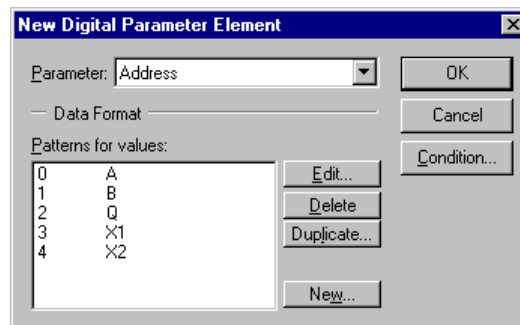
New Digital Parameter Element

Parameter: Address

OK

Cancel

Condition...

Data Format

Patterns for values:

| | |
|---|---|
| 0 | A |
| 1 | B |
| 2 | Q |
| 3 | X1 |
| 4 | X2 |

Edit...

Delete

Duplicate...

New...